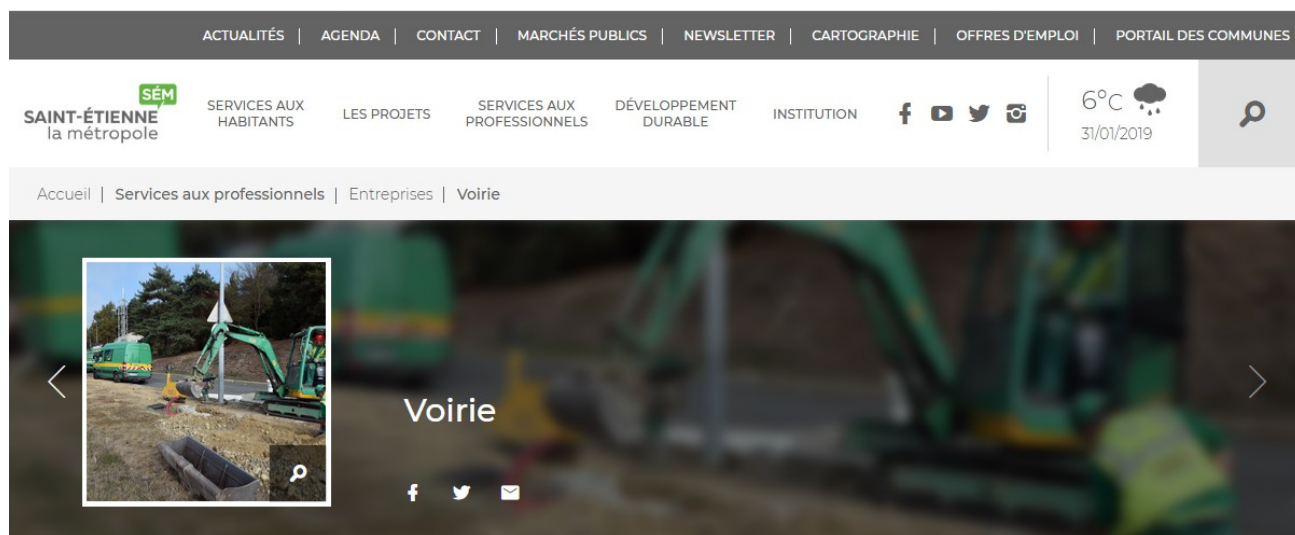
ACTUALITÉS | AGENDA | CONTACT | MARCHÉS PUBLICS | NEWSLETTER | CARTOGRAPHIE | OFFRES D'EMPLOI | PORTAIL DES COMMUNES

SÉM
SAINT-ÉTIENNE
la métropole

SERVICES AUX HABITANTS
LES PROJETS
SERVICES AUX PROFESSIONNELS
DÉVELOPPEMENT DURABLE
INSTITUTION

6°C
31/01/2019

Accueil | Services aux professionnels | Entreprises | Voirie

Voirie